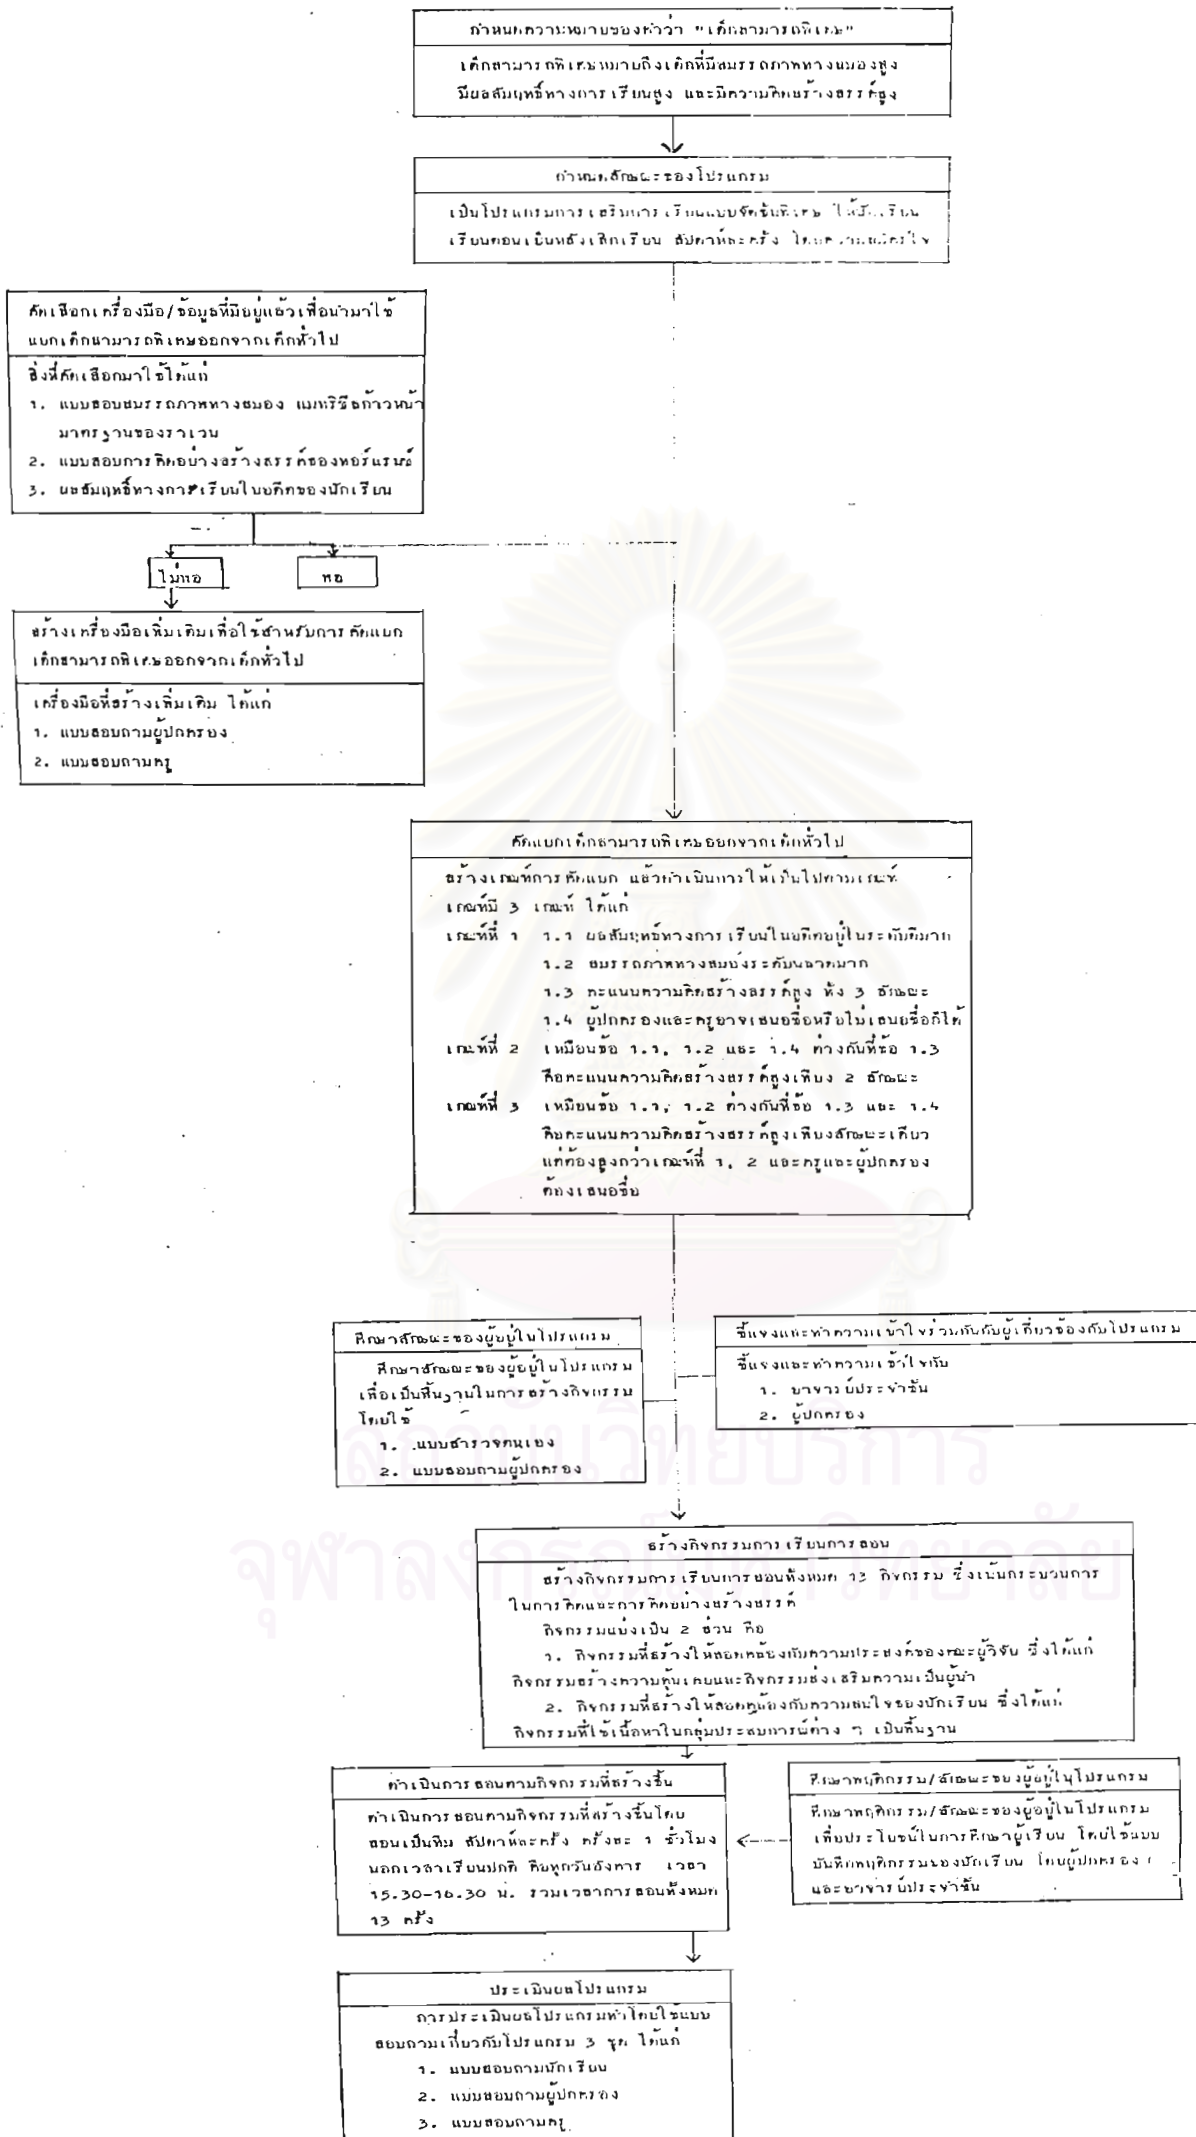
กำหนดความหมายของคำว่า "เด็กสามารถพิเศษ"

เด็กสามารถพิเศษหมายถึงเด็กที่มีสมรรถภาพทางสมองสูง มีผลสัมฤทธิ์ทางการเรียนสูง และมีความคิดสร้างสรรค์สูง

กำหนดลักษณะของโปรแกรม

เป็นโปรแกรมการเสริมการเรียนแบบจัดชั้นพิเศษ ให้นักเรียนเรียนตอนเย็นหลังเลิกเรียน สัปดาห์ละครั้ง โดย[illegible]

คัดเลือกเครื่องมือ/ข้อมูลที่มีอยู่แล้วเพื่อนำมาใช้แยกเด็กสามารถพิเศษออกจากเด็กทั่วไป

สิ่งที่คัดเลือกมาใช้ได้แก่
1. แบบสอบสมรรถภาพทางสมอง แมทริซีสก้าวหน้ามาตรฐานของราเวน
2. แบบสอบการคิดอย่างสร้างสรรค์ของทอร์แรนซ์
3. ผลสัมฤทธิ์ทางการเรียนในสมุดบันทึกของนักเรียน

ไม่พอ

พอ

สร้างเครื่องมือเพิ่มเติมเพื่อใช้สำหรับการคัดแยกเด็กสามารถพิเศษออกจากเด็กทั่วไป

เครื่องมือที่สร้างเพิ่มเติม ได้แก่
1. แบบสอบถามผู้ปกครอง
2. แบบสอบถามครู

คัดแยกเด็กสามารถพิเศษออกจากเด็กทั่วไป

สร้างเกณฑ์การคัดแยก แล้วดำเนินการให้เป็นไปตามเกณฑ์ เกณฑ์มี 3 เกณฑ์ ได้แก่
เกณฑ์ที่ 1 1.1 ผลสัมฤทธิ์ทางการเรียนในอยู่ในระดับดีมาก
1.2 สมรรถภาพทางสมองระดับฉลาดมาก
1.3 คะแนนความคิดสร้างสรรค์สูง ทั้ง 3 ลักษณะ
1.4 ผู้ปกครองและครูอาจเสนอชื่อหรือไม่เสนอชื่อก็ได้
เกณฑ์ที่ 2 เหมือนข้อ 1.1, 1.2 และ 1.4 ต่างกันที่ข้อ 1.3 คือคะแนนความคิดสร้างสรรค์สูงเพียง 2 ลักษณะ
เกณฑ์ที่ 3 เหมือนข้อ 1.1, 1.2 ต่างกันที่ข้อ 1.3 และ 1.4 คือคะแนนความคิดสร้างสรรค์สูงเพียงลักษณะเดียวแต่ต้องสูงกว่าเกณฑ์ที่ 1, 2 และครูและผู้ปกครองต้องเสนอชื่อ

ศึกษาลักษณะของผู้อยู่ในโปรแกรม

ศึกษาลักษณะของผู้อยู่ในโปรแกรม เพื่อเป็นพื้นฐานในการสร้างกิจกรรม โดยใช้
1. แบบสำรวจตนเอง
2. แบบสอบถามผู้ปกครอง

ชี้แจงและทำความเข้าใจร่วมกันกับผู้เกี่ยวข้องกับโปรแกรม

ชี้แจงและทำความเข้าใจกับ
1. อาจารย์ประจำชั้น
2. ผู้ปกครอง

สร้างกิจกรรมการเรียนการสอน

สร้างกิจกรรมการเรียนการสอนทั้งหมด 13 กิจกรรม ซึ่งเน้นกระบวนการในการคิดและการคิดอย่างสร้างสรรค์
กิจกรรมแบ่งเป็น 2 ส่วน คือ
1. กิจกรรมที่สร้างให้สอดคล้องกับความประสงค์ของคณะผู้วิจัย ซึ่งได้แก่ กิจกรรมสร้างความคุ้นเคยและกิจกรรมส่งเสริมความเป็นผู้นำ
2. กิจกรรมที่สร้างให้สอดคล้องกับความสนใจของนักเรียน ซึ่งได้แก่ กิจกรรมที่ใช้เนื้อหาในกลุ่มประสบการณ์ต่าง ๆ เป็นพื้นฐาน

ดำเนินการสอนตามกิจกรรมที่สร้างขึ้น

ดำเนินการสอนตามกิจกรรมที่สร้างขึ้นโดยสอนเป็นทีม สัปดาห์ละครั้ง ครั้งละ 1 ชั่วโมง นอกเวลาเรียนปกติ คือทุกวันอังคาร เวลา 15.30-16.30 น. รวมเวลาการสอนทั้งหมด 13 ครั้ง

ศึกษาพฤติกรรม/ลักษณะของผู้อยู่ในโปรแกรม

ศึกษาพฤติกรรม/ลักษณะของผู้อยู่ในโปรแกรม เพื่อประโยชน์ในการศึกษาผู้เรียน โดยใช้แบบบันทึกพฤติกรรมของนักเรียน โดยผู้ปกครอง และอาจารย์ประจำชั้น

ประเมินผลโปรแกรม

การประเมินผลโปรแกรมทำโดยใช้แบบสอบถามเกี่ยวกับโปรแกรม 3 ชุด ได้แก่
1. แบบสอบถามนักเรียน
2. แบบสอบถามผู้ปกครอง
3. แบบสอบถามครู